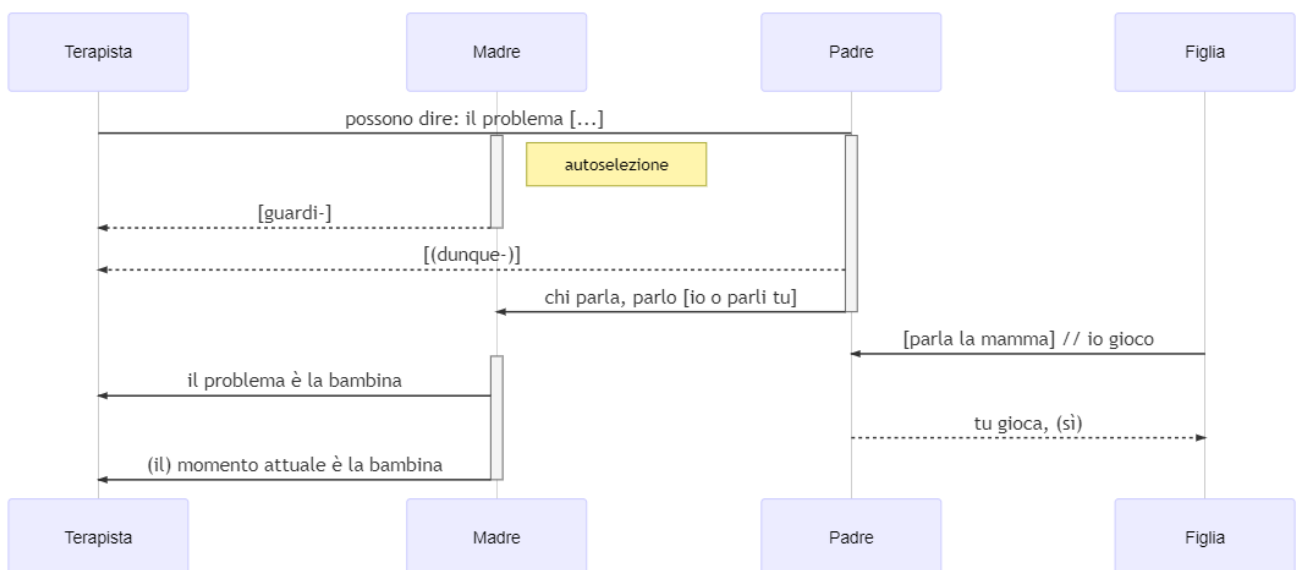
Terapista

Madre

Padre

Figlia

possono dire: il problema [...]

autoselezione

[guardi-]

[(dunque-)]

chi parla, parlo [io o parli tu]

[parla la mamma] // io gioco

il problema è la bambina

tu gioca, (sì)

(il) momento attuale è la bambina

Terapista

Madre

Padre

Figlia